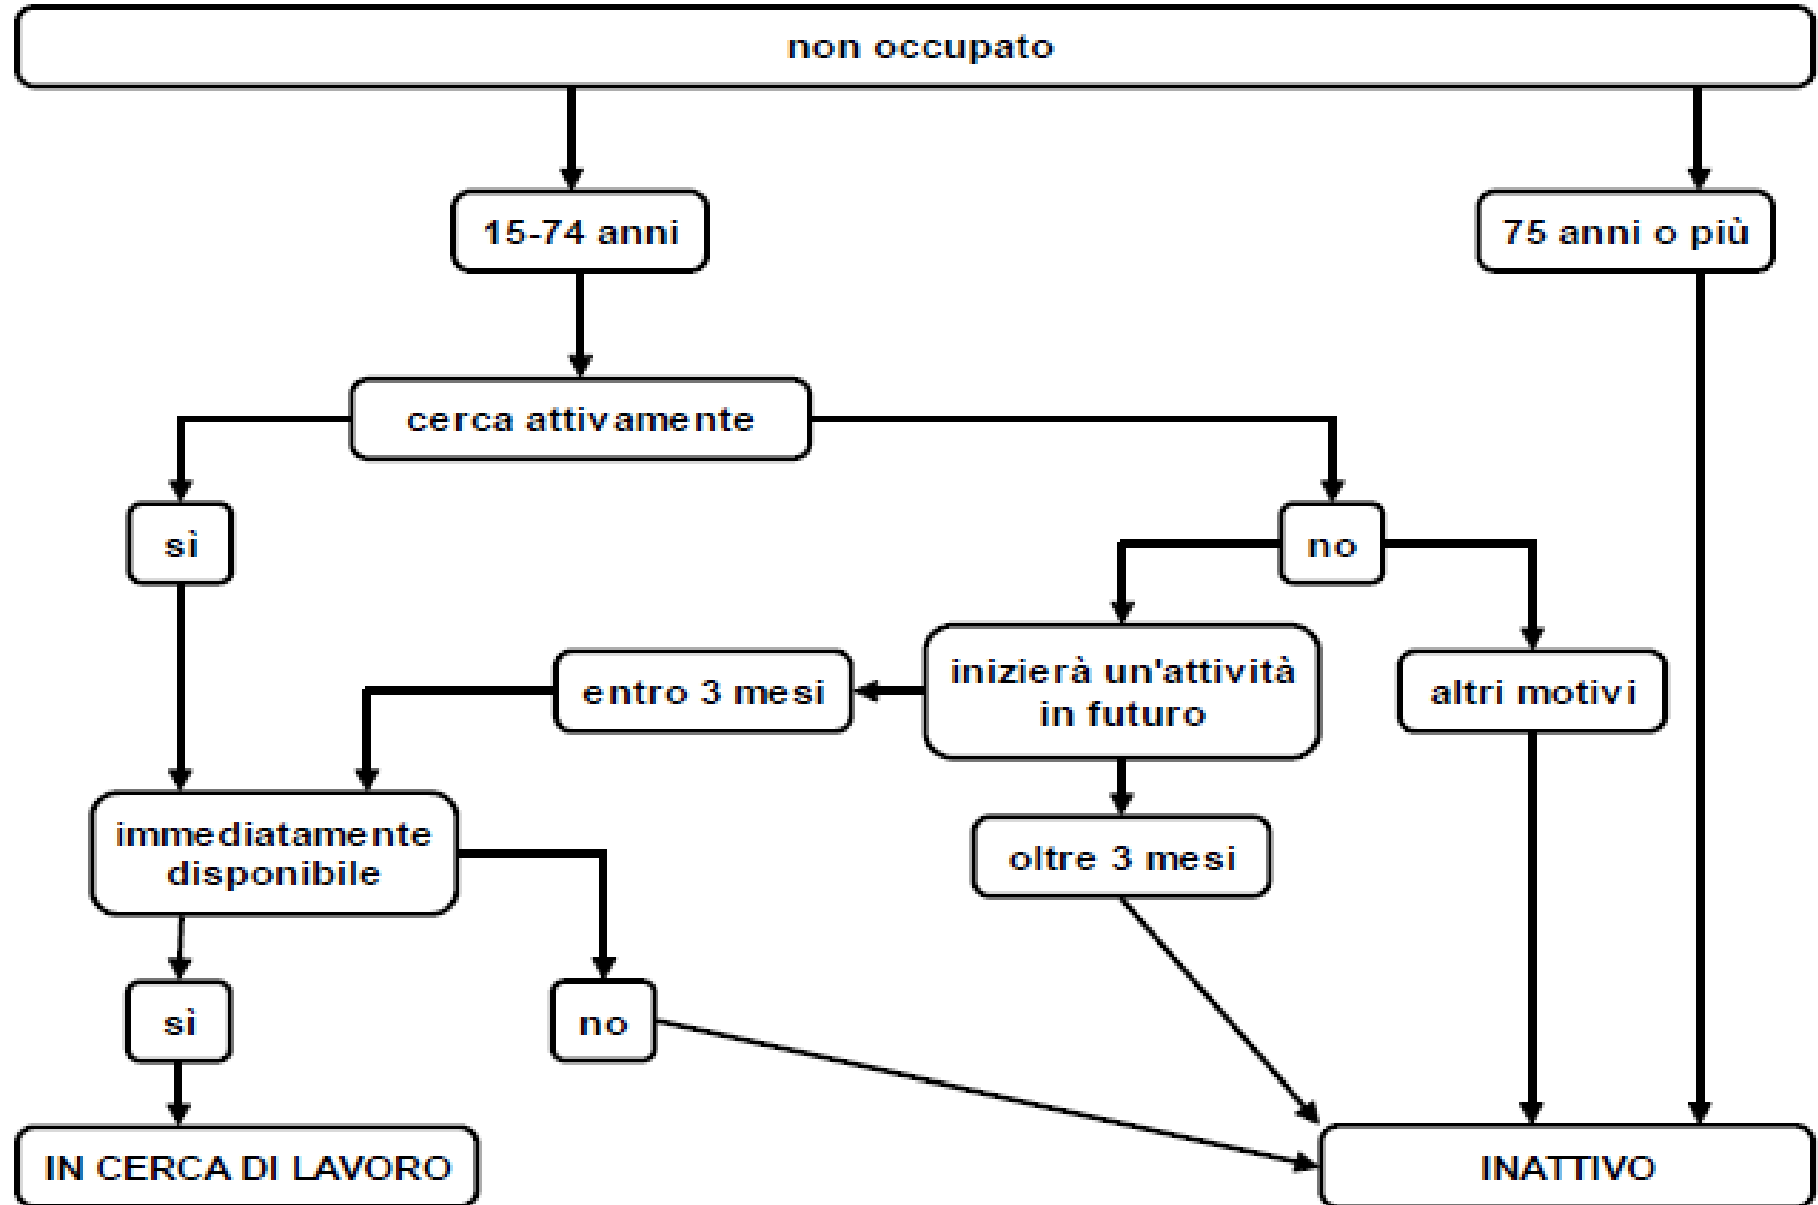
non occupato

15-74 anni

75 anni o più

cerca attivamente

sì

no

entro 3 mesi

inizierà un'attività in futuro

altri motivi

immediatamente disponibile

oltre 3 mesi

sì

no

IN CERCA DI LAVORO

INATTIVO